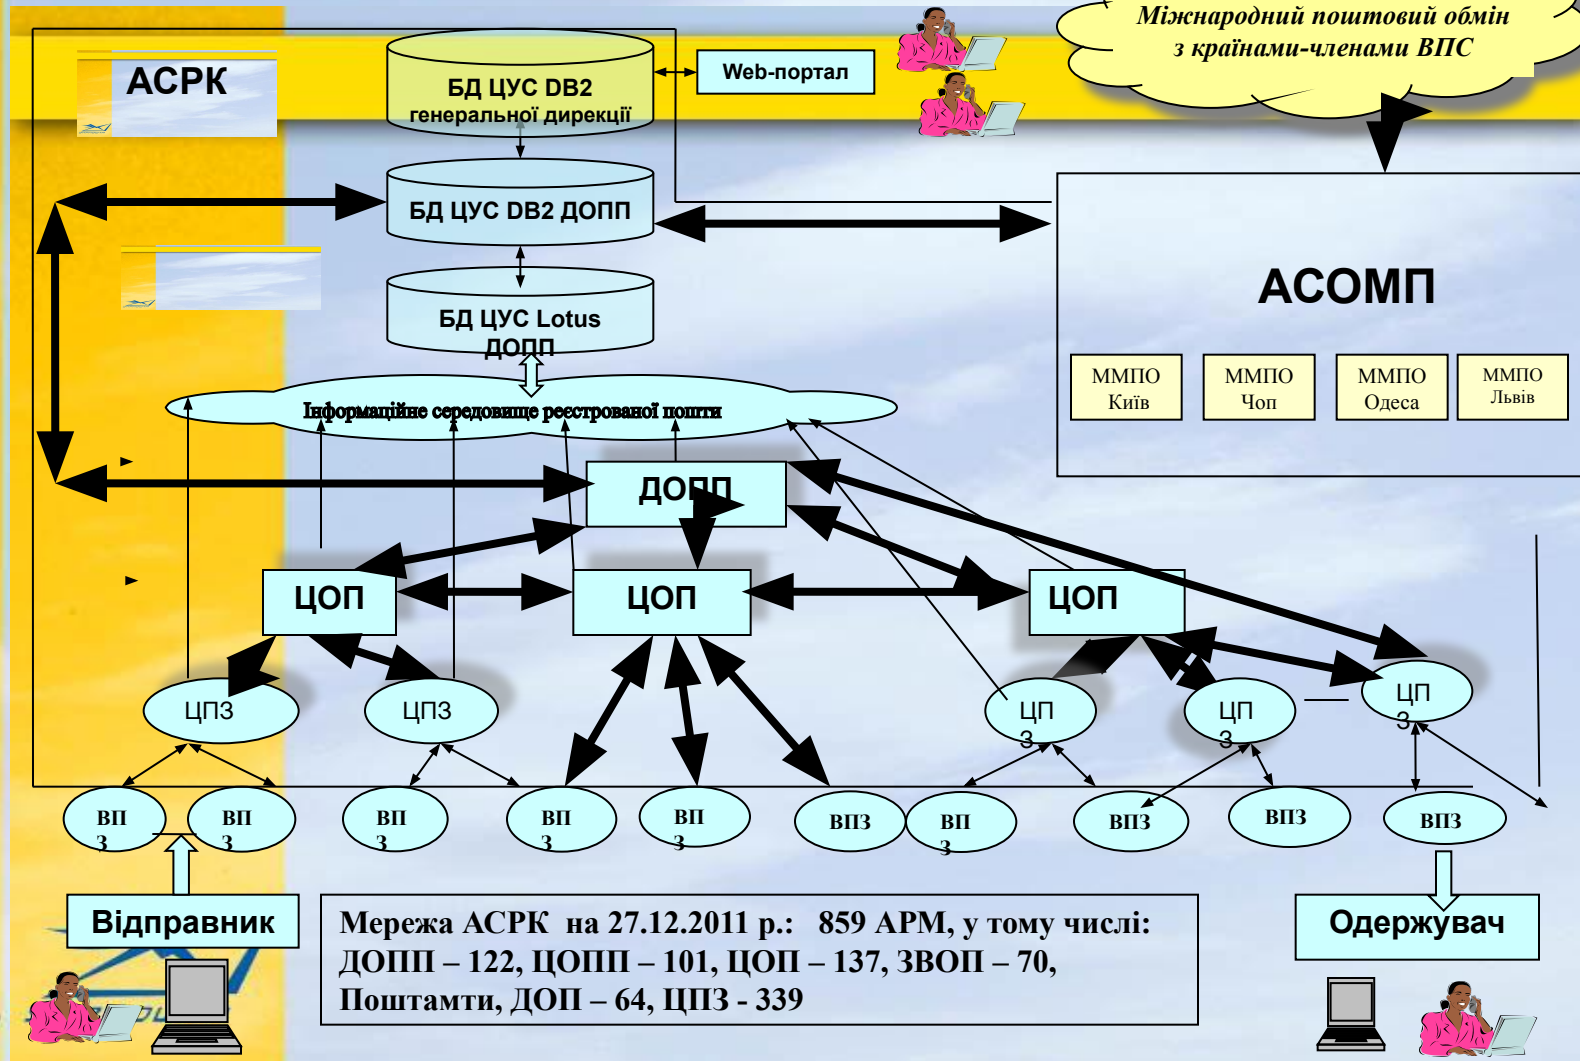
АСРК

БД ЦУС DB2 генеральної дирекції

Web-портал

Міжнародний поштовий обмін з країнами-членами ВПС

БД ЦУС DB2 ДОПП

АСОМП

БД ЦУС Lotus ДОПП

| ММПО Київ | ММПО Чоп | ММПО Одеса | ММПО Львів |
|---|---|---|---|

Інформаційне середовище реєстрованої пошти

ДОПП

ЦОП

ЦОП

ЦОП

ЦПЗ

ЦПЗ

ЦП З

ЦП З

ЦП З

ВП З

ВП З

ВП З

ВП З

ВП З

ВПЗ

ВП З

ВПЗ

ВПЗ

ВПЗ

Відправник

Мережа АСРК на 27.12.2011 р.: 859 АРМ, у тому числі: ДОПП – 122, ЦОПП – 101, ЦОП – 137, ЗВОП – 70, Поштамти, ДОП – 64, ЦПЗ - 339

Одержувач